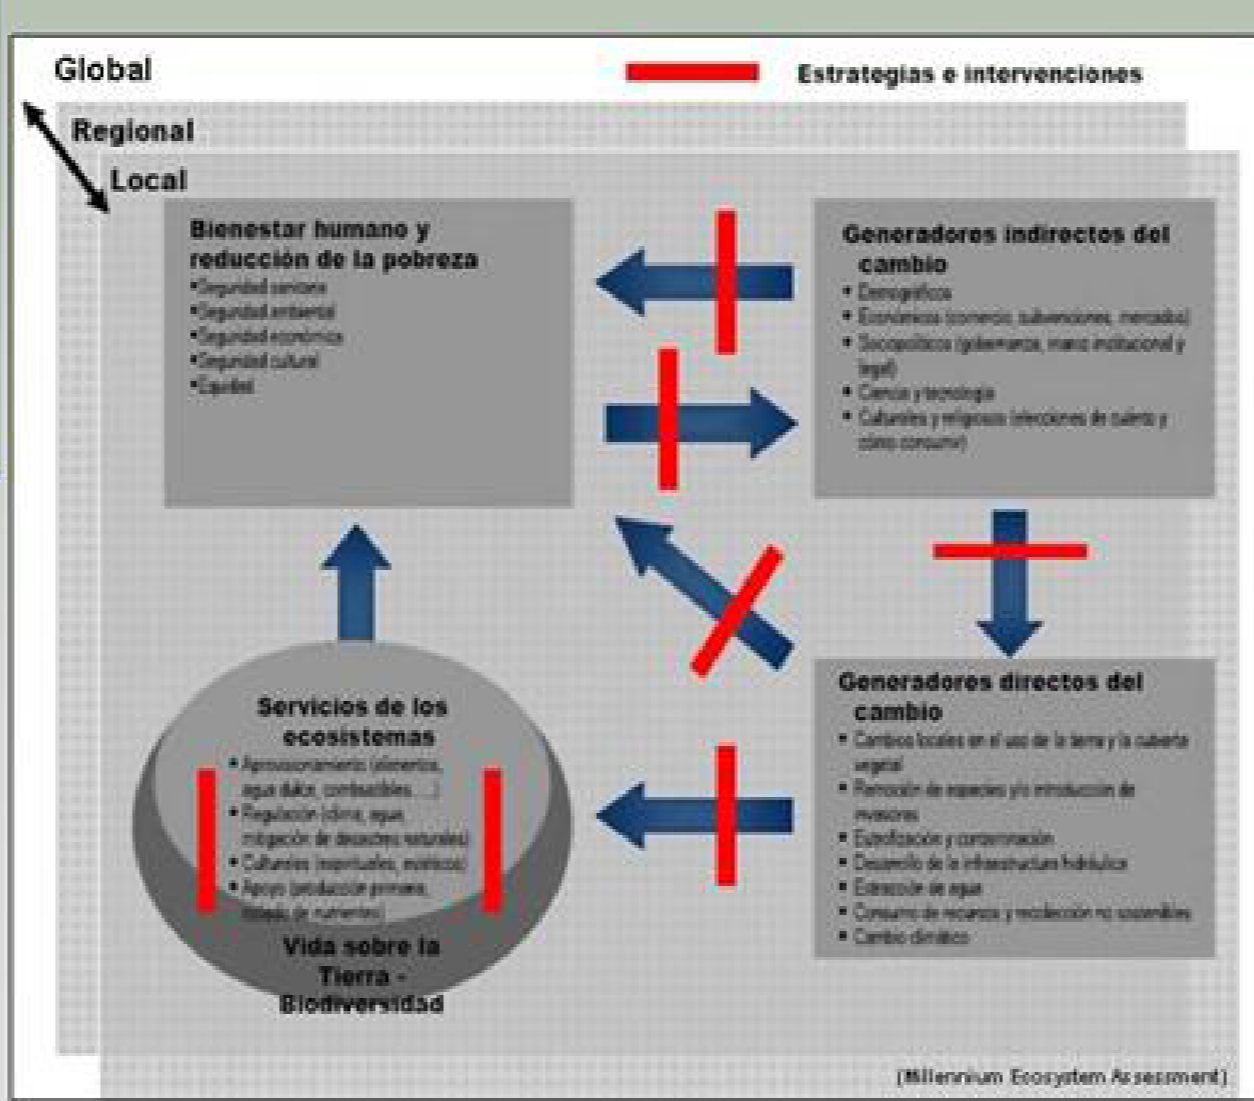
Global

Estrategias e intervenciones

Regional

Local

Bienestar humano y reducción de la pobreza
•Seguridad sanitaria
•Seguridad ambiental
•Seguridad económica
•Seguridad cultural
•Equidad

Generadores indirectos del cambio
• Demográficos
• Económicos (comercio, subvenciones, mercados)
• Sociopolíticos (gobernanza, marco institucional y legal)
• Ciencia y tecnología
• Culturales y religiosos (elecciones de cuánto y cómo consumir)

Servicios de los ecosistemas
• Aprovisionamiento (alimentos, agua dulce, combustibles, ...)
• Regulación (clima, agua, mitigación de desastres naturales)
• Culturales (espirituales, estéticos)
• Apoyo (producción primaria, reciclado de nutrientes)

Vida sobre la Tierra - Biodiversidad

Generadores directos del cambio
• Cambios locales en el uso de la tierra y la cubierta vegetal
• Remoción de especies y/o introducción de invasoras
• Eutrofización y contaminación
• Desarrollo de la infraestructura hidráulica
• Extracción de agua
• Consumo de recursos y recolección no sostenibles
• Cambio climático

(Millennium Ecosystem Assessment)